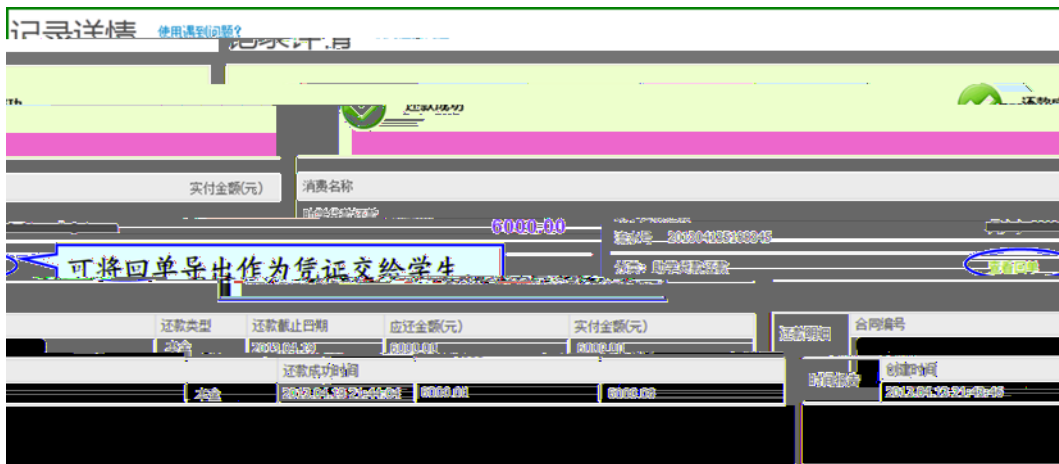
记录详情 使用遇到问题?

记录详情

还款成功

实付金额(元)

消费名称

6000.00

流水号 2020412616048045

可将回单导出作为凭证交给学生

用途 助学贷款还款

还款类型 | 还款截止日期 | 应还金额(元) | 实付金额(元)

本金 | 2013.01.29 | 6000.00 | 6000.00

还款明细

合同编号

还款成功时间

本金 | 2013.01.23 21:44:04 | 6000.00 | 6000.00

时间信息

创建时间

2013.01.23 21:40:45